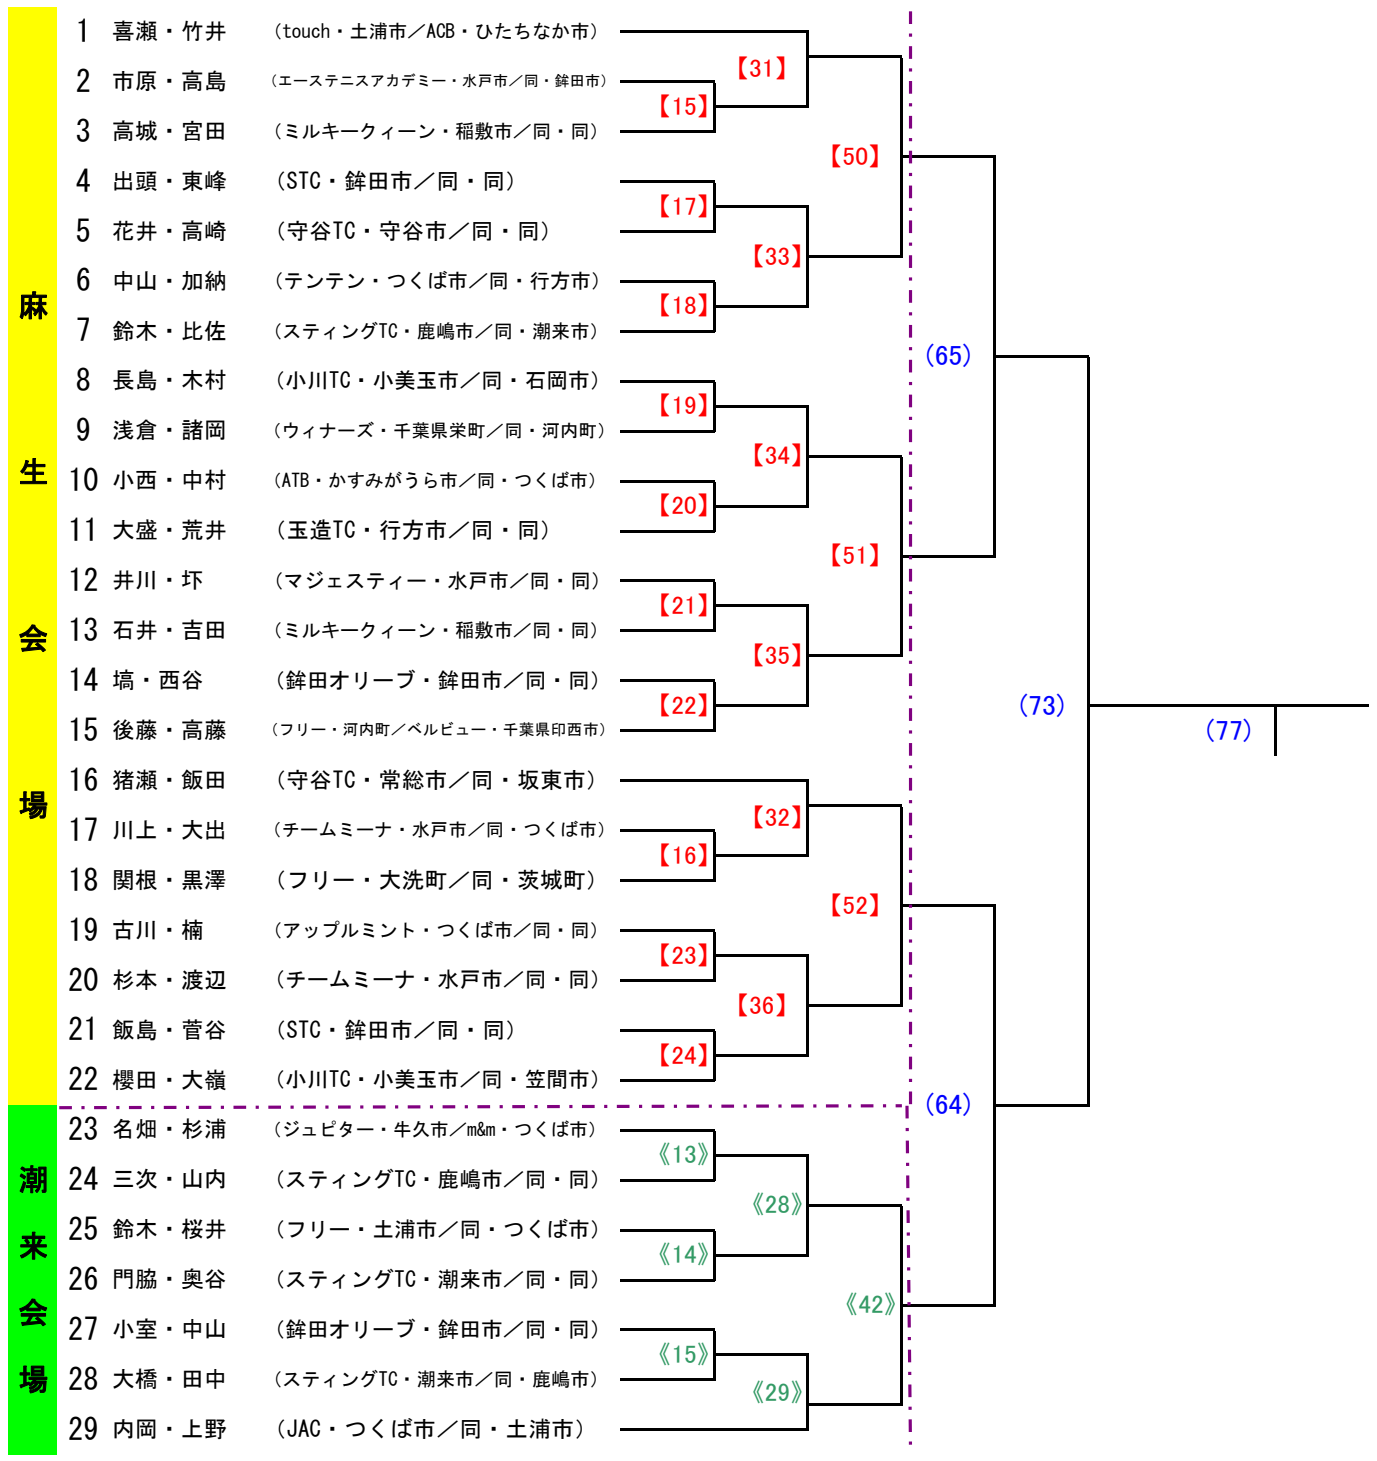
麻生会場

1 喜瀬・竹井 (touch・土浦市／ACB・ひたちなか市)
2 市原・高島 (エーステニスアカデミー・水戸市／同・鉾田市)
3 高城・宮田 (ミルキークィーン・稲敷市／同・同)
4 出頭・東峰 (STC・鉾田市／同・同)
5 花井・高崎 (守谷TC・守谷市／同・同)
6 中山・加納 (テンテン・つくば市／同・行方市)
7 鈴木・比佐 (スティングTC・鹿嶋市／同・潮来市)
8 長島・木村 (小川TC・小美玉市／同・石岡市)
9 浅倉・諸岡 (ウィナーズ・千葉県栄町／同・河内町)
10 小西・中村 (ATB・かすみがうら市／同・つくば市)
11 大盛・荒井 (玉造TC・行方市／同・同)
12 井川・圷 (マジェスティー・水戸市／同・同)
13 石井・吉田 (ミルキークィーン・稲敷市／同・同)
14 塙・西谷 (鉾田オリーブ・鉾田市／同・同)
15 後藤・高藤 (フリー・河内町／ベルビュー・千葉県印西市)
16 猪瀬・飯田 (守谷TC・常総市／同・坂東市)
17 川上・大出 (チームミーナ・水戸市／同・つくば市)
18 関根・黒澤 (フリー・大洗町／同・茨城町)
19 古川・楠 (アップルミント・つくば市／同・同)
20 杉本・渡辺 (チームミーナ・水戸市／同・同)
21 飯島・菅谷 (STC・鉾田市／同・同)
22 櫻田・大嶺 (小川TC・小美玉市／同・笠間市)

潮来会場

23 名畑・杉浦 (ジュピター・牛久市／m&m・つくば市)
24 三次・山内 (スティングTC・鹿嶋市／同・同)
25 鈴木・桜井 (フリー・土浦市／同・つくば市)
26 門脇・奥谷 (スティングTC・潮来市／同・同)
27 小室・中山 (鉾田オリーブ・鉾田市／同・同)
28 大橋・田中 (スティングTC・潮来市／同・鹿嶋市)
29 内岡・上野 (JAC・つくば市／同・土浦市)

【31】 【15】 【50】 【17】 【33】 【18】 (65) 【19】 【34】 【20】 【51】 【21】 【35】 【22】 (73) (77) 【32】 【16】 【52】 【23】 【36】 【24】 (64) 《13》 《28》 《14》 《42》 《15》 《29》